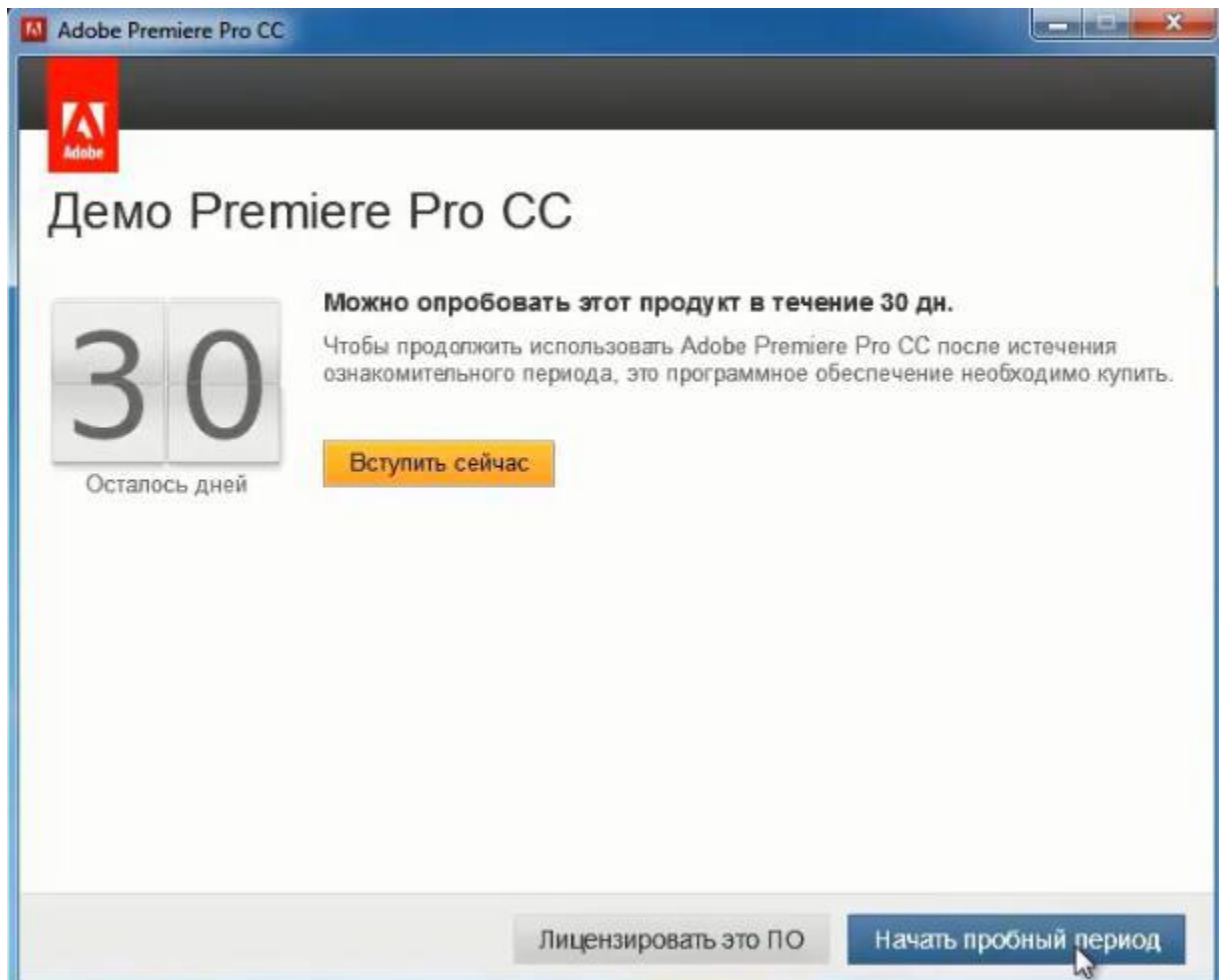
Adobe Premiere Pro CC

Adobe

Демо Premiere Pro CC

30

Осталось дней

Можно опробовать этот продукт в течение 30 дн.

Чтобы продолжить использовать Adobe Premiere Pro CC после истечения ознакомительного периода, это программное обеспечение необходимо купить.

Вступить сейчас

Лицензировать это ПО

Начать пробный период